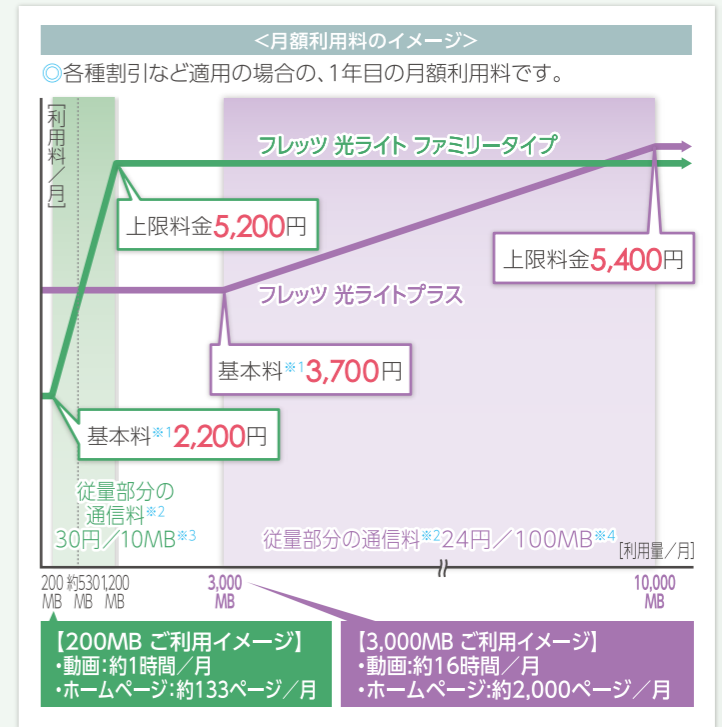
<月額利用料のイメージ>

◎各種割引など適用の場合の、1年目の月額利用料です。

[利用料／月]

フレッツ 光ライト ファミリータイプ

上限料金5,200円

上限料金5,400円

フレッツ 光ライトプラス

基本料※1 3,700円

基本料※1 2,200円

従量部分の通信料※2 30円／10MB※3

従量部分の通信料※2 24円／100MB※4

[利用量／月]

200 MB

約530 MB

1,200 MB

3,000 MB

10,000 MB

【200MB ご利用イメージ】
・動画:約1時間／月
・ホームページ:約133ページ／月

【3,000MB ご利用イメージ】
・動画:約16時間／月
・ホームページ:約2,000ページ／月